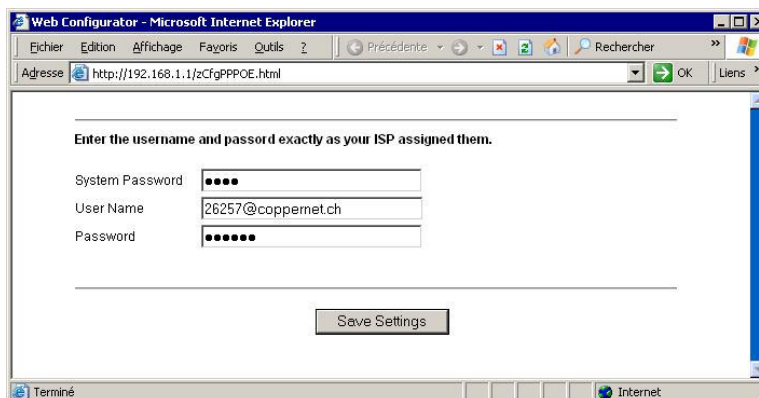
Web Configurator - Microsoft Internet Explorer

Fichier Edition Affichage Favoris Outils ? Précédente Rechercher

Adresse http://192.168.1.1/zCfgPPPOE.html OK Liens

Enter the username and passord exactly as your ISP assigned them.

System Password ●●●●

User Name 26257@coppernet.ch

Password ●●●●●●

Save Settings

Terminé Internet